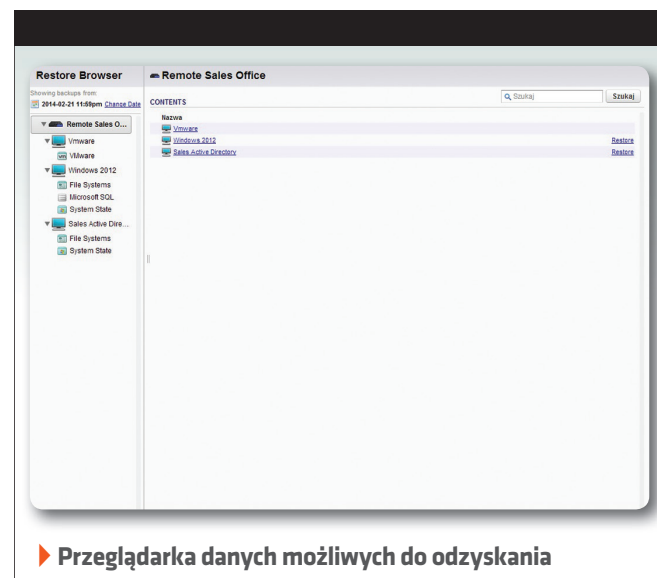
Restore Browser

Showing backups from:

2014-02-21 11:59pm Change Date

Remote Sales O...

Vmware

VMware

Windows 2012

File Systems

Microsoft SQL

System State

Sales Active Dire...

File Systems

System State

Remote Sales Office

CONTENTS

Szukaj

Szukaj

Nazwa

Vmware

Windows 2012 Restore

Sales Active Directory Restore

Przeglądarka danych możliwych do odzyskania